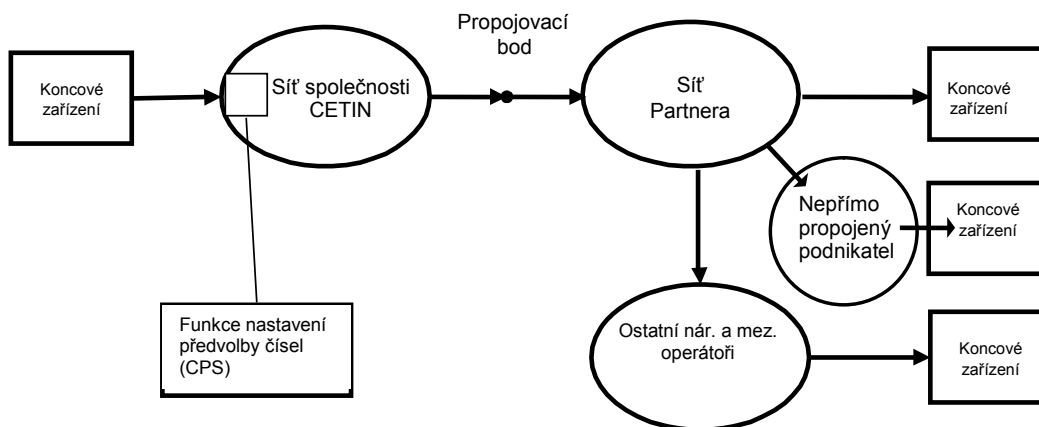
Koncové zařízení

Síť společnosti CETIN

Propojovací bod

Síť Partnera

Koncové zařízení

Nepřímo propojený podnikatel

Koncové zařízení

Funkce nastavení předvolby čísel (CPS)

Ostatní nár. a mez. operátoři

Koncové zařízení